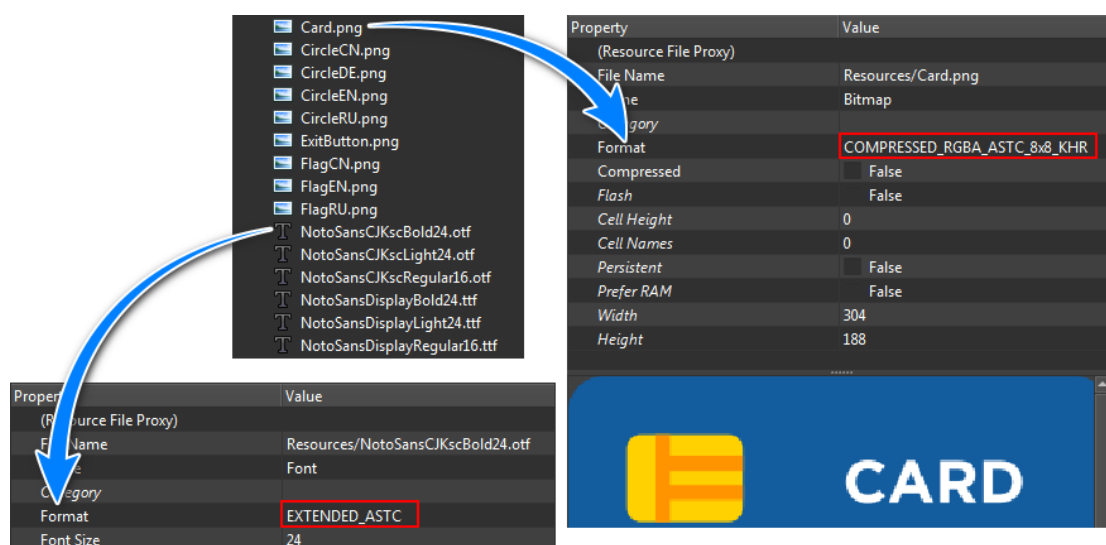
Card.png
CircleCN.png
CircleDE.png
CircleEN.png
CircleRU.png
ExitButton.png
FlagCN.png
FlagEN.png
FlagRU.png
NotoSansCJKscBold24.otf
NotoSansCJKscLight24.otf
NotoSansCJKscRegular16.otf
NotoSansDisplayBold24.ttf
NotoSansDisplayLight24.ttf
NotoSansDisplayRegular16.ttf

| Property | Value |
|---|---|
| (Resource File Proxy) | |
| File Name | Resources/Card.png |
| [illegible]me | Bitmap |
| C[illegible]egory | |
| Format | COMPRESSED_RGBA_ASTC_8x8_KHR |
| Compressed | False |
| Flash | False |
| Cell Height | 0 |
| Cell Names | 0 |
| Persistent | False |
| Prefer RAM | False |
| Width | 304 |
| Height | 188 |

CARD

| Proper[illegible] | Value |
|---|---|
| (R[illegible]ource File Proxy) | |
| F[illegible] Name | Resources/NotoSansCJKscBold24.otf |
| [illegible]e | Font |
| C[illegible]egory | |
| Format | EXTENDED_ASTC |
| Font Size | 24 |